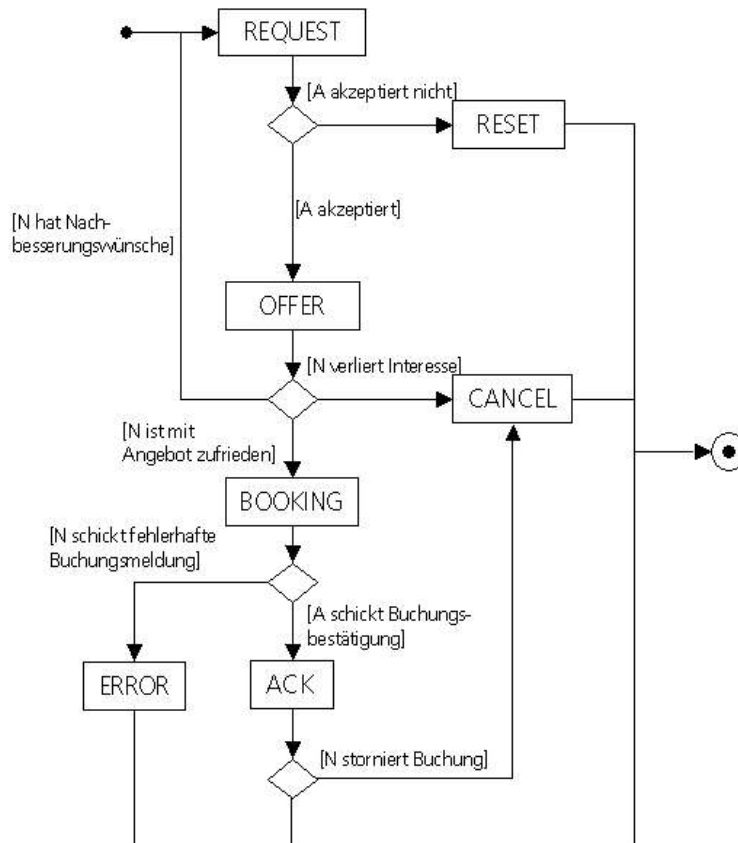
REQUEST

[A akzeptiert nicht]

RESET

[N hat Nachbesserungswünsche]

[A akzeptiert]

OFFER

[N verliert Interesse]

CANCEL

[N ist mit Angebot zufrieden]

BOOKING

[N schickt fehlerhafte Buchungsmeldung]

[A schickt Buchungsbestätigung]

ERROR

ACK

[N storniert Buchung]